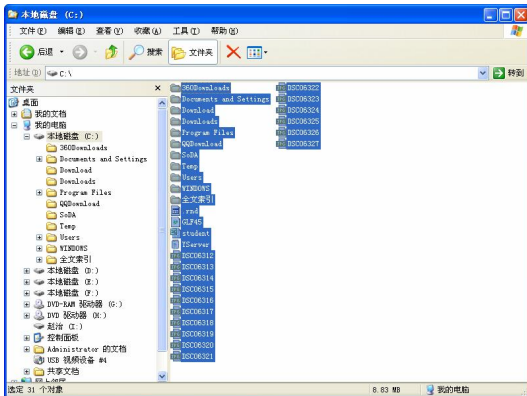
本地磁盘 (C:)

文件(F) 编辑(E) 查看(V) 收藏(A) 工具(T) 帮助(H)

后退 搜索 文件夹

地址(D) C:\

转到

文件夹

桌面
我的文档
我的电脑
本地磁盘 (C:)
360Downloads
Documents and Settings
Download
Downloads
Program Files
QQDownload
SoDA
Temp
Users
WINDOWS
全文索引
本地磁盘 (D:)
本地磁盘 (E:)
本地磁盘 (F:)
DVD-RAM 驱动器 (G:)
DVD 驱动器 (H:)
赵治 (I:)
控制面板
Administrator 的文档
USB 视频设备 #4
共享文档
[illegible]

360Downloads
Documents and Settings
Download
Downloads
Program Files
QQDownload
SoDA
Temp
Users
WINDOWS
全文索引
.rnd
GLF45
student
TServer
DSC06312
DSC06313
DSC06314
DSC06315
DSC06316
DSC06317
DSC06318
DSC06319
DSC06320
DSC06321
DSC06322
DSC06323
DSC06324
DSC06325
DSC06326
DSC06327

选定 31 个对象 8.83 MB 我的电脑